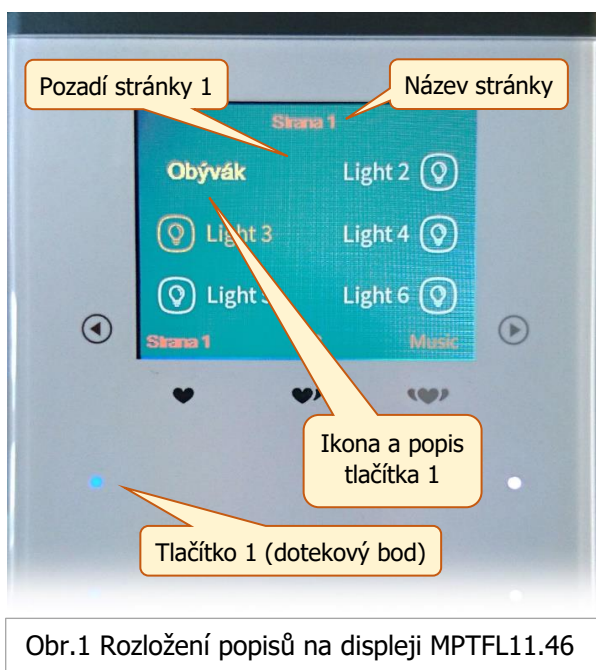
Pozadí stránky 1

Název stránky

Strana 1

Obývák

Light 2

Light 3

Light 4

Light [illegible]

Light 6

Strana 1

Music

Ikona a popis tlačítka 1

Tlačítko 1 (dotekový bod)

Obr.1 Rozložení popisů na displeji MPTFL11.46